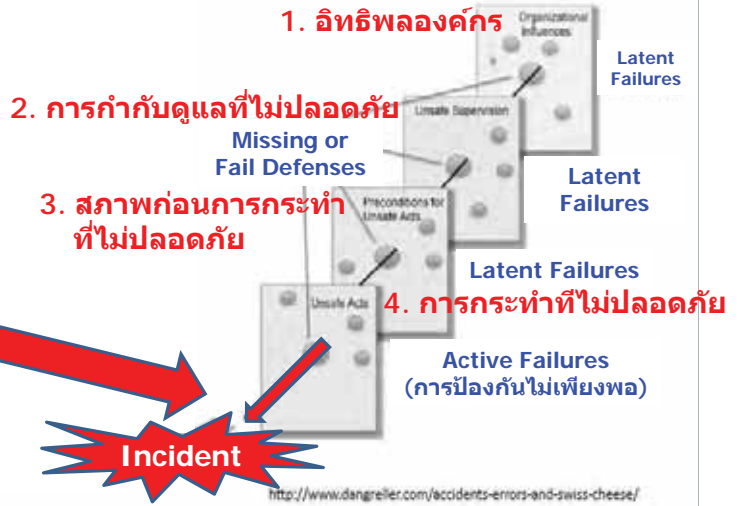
1. อิทธิพลองค์กร

Organizational Influences

Latent Failures

2. การกำกับดูแลที่ไม่ปลอดภัย

Unsafe Supervision

Missing or Fail Defenses

Latent Failures

3. สภาพก่อนการกระทำที่ไม่ปลอดภัย

Preconditions for Unsafe Acts

Latent Failures

Unsafe Acts

4. การกระทำที่ไม่ปลอดภัย

Active Failures (การป้องกันไม่เพียงพอ)

Incident

http://www.dangreller.com/accidents-errors-and-swiss-cheese/